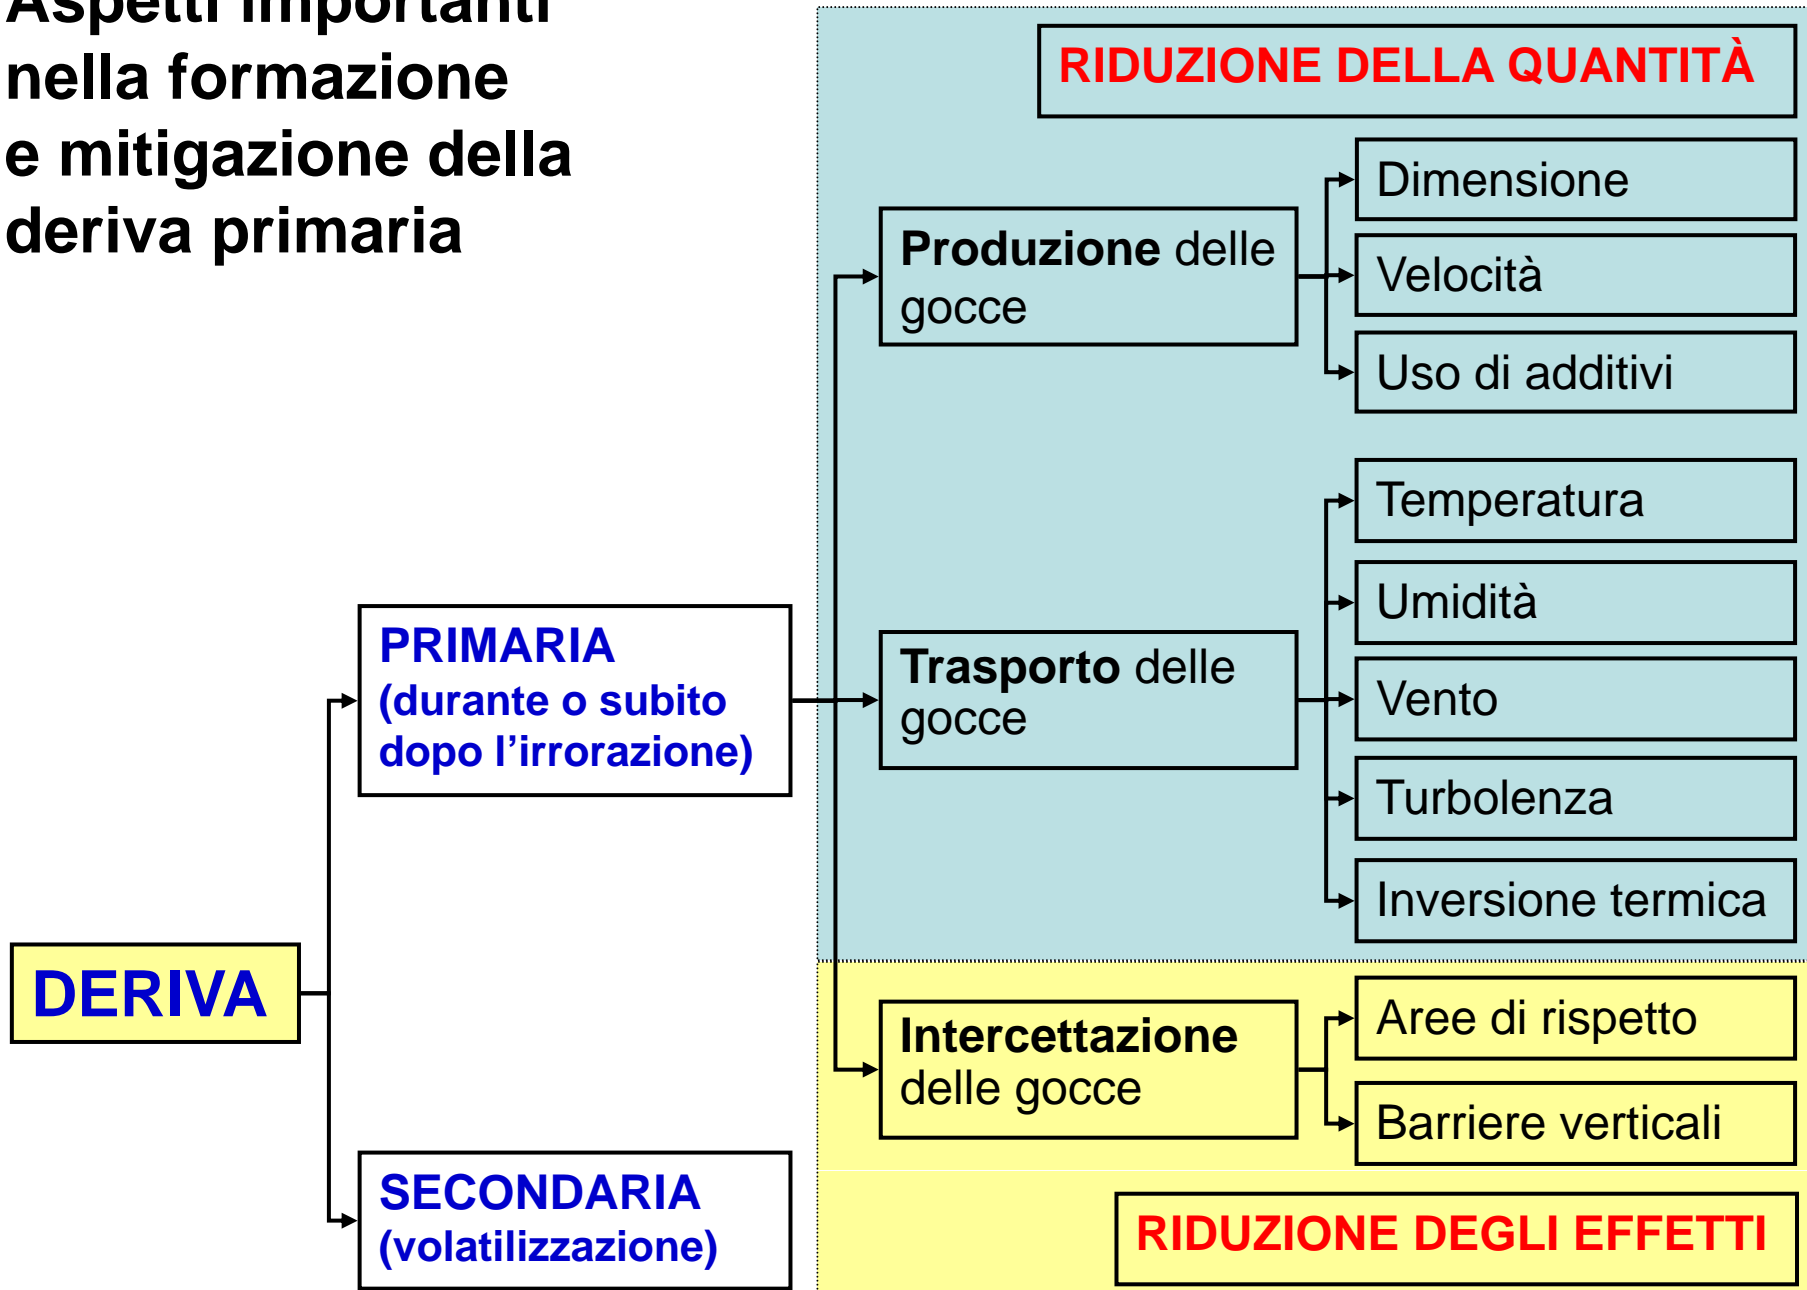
Aspetti importanti nella formazione e mitigazione della deriva primaria

RIDUZIONE DELLA QUANTITÀ

DERIVA

PRIMARIA (durante o subito dopo l'irrorazione)

SECONDARIA (volatilizzazione)

Produzione delle gocce

Dimensione

Velocità

Uso di additivi

Trasporto delle gocce

Temperatura

Umidità

Vento

Turbolenza

Inversione termica

Intercettazione delle gocce

Aree di rispetto

Barriere verticali

RIDUZIONE DEGLI EFFETTI